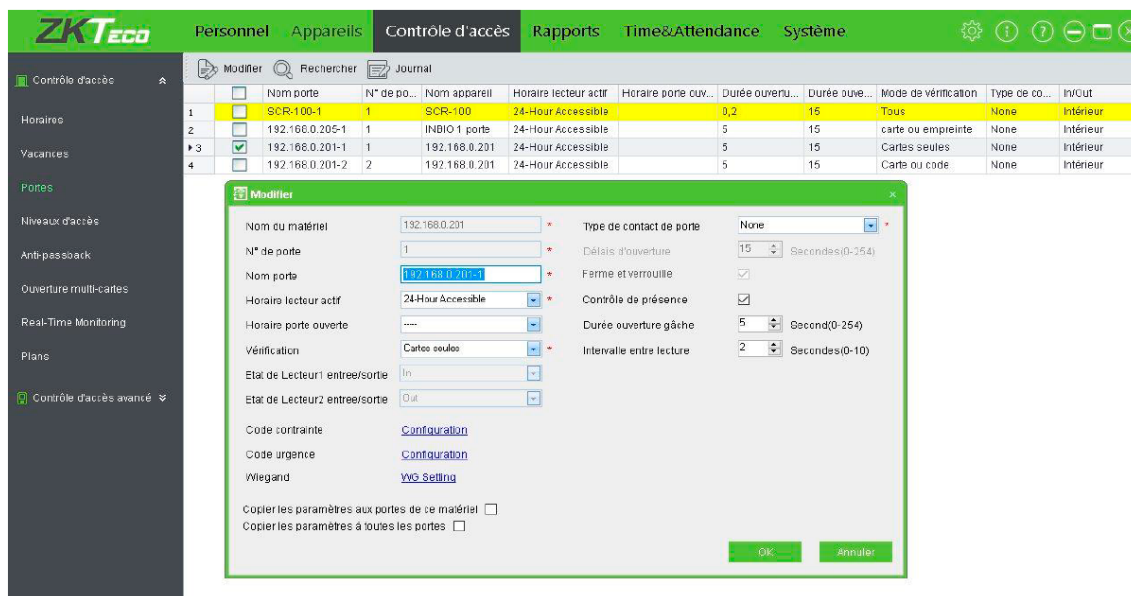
ZKTeco

Personnel Appareils Contrôle d'accès Rapports Time&Attendance Système

Contrôle d'accès

Horaires

Vacances

Portes

Niveaux d'accès

Anti-passback

Ouverture multi-cartes

Real-Time Monitoring

Plans

Contrôle d'accès avancé

Modifier Rechercher Journal

| | | Nom porte | N° de po... | Nom appareil | Horaire lecteur actif | Horaire porte ouv... | Durée ouvertu... | Durée ouve... | Mode de vérification | Type de co... | In/Out |
|---|---|---|---|---|---|---|---|---|---|---|---|
| 1 | | SCR-100-1 | 1 | SCR-100 | 24-Hour Accessible | | 0,2 | 15 | Tous | None | Intérieur |
| 2 | | 192.168.0.205-1 | 1 | INBIO 1 porte | 24-Hour Accessible | | 5 | 15 | carte ou empreinte | None | Intérieur |
| 3 | ✔ | 192.168.0.201-1 | 1 | 192.168.0.201 | 24-Hour Accessible | | 5 | 15 | Cartes seules | None | Intérieur |
| 4 | | 192.168.0.201-2 | 2 | 192.168.0.201 | 24-Hour Accessible | | 5 | 15 | Carte ou code | None | Intérieur |

Modifier

Nom du matériel 192.168.0.201 *
N° de porte 1 *
Nom porte 192.168.0.201-1 *
Horaire lecteur actif 24-Hour Accessible *
Horaire porte ouverte -----
Vérification Cartes seules *
Etat de Lecteur1 entree/sortie In
Etat de Lecteur2 entree/sortie Out
Code contrainte Configuration
Code urgence Configuration
Wiegand WG Setting

Type de contact de porte None *
Délais d'ouverture 15 Secondes(0-254)
Ferme et verrouille
Contrôle de présence
Durée ouverture gâche 5 Second(0-254)
Intervalle entre lecture 2 Secondes(0-10)

Copier les paramètres aux portes de ce matériel
Copier les paramètres à toutes les portes

OK Annuler